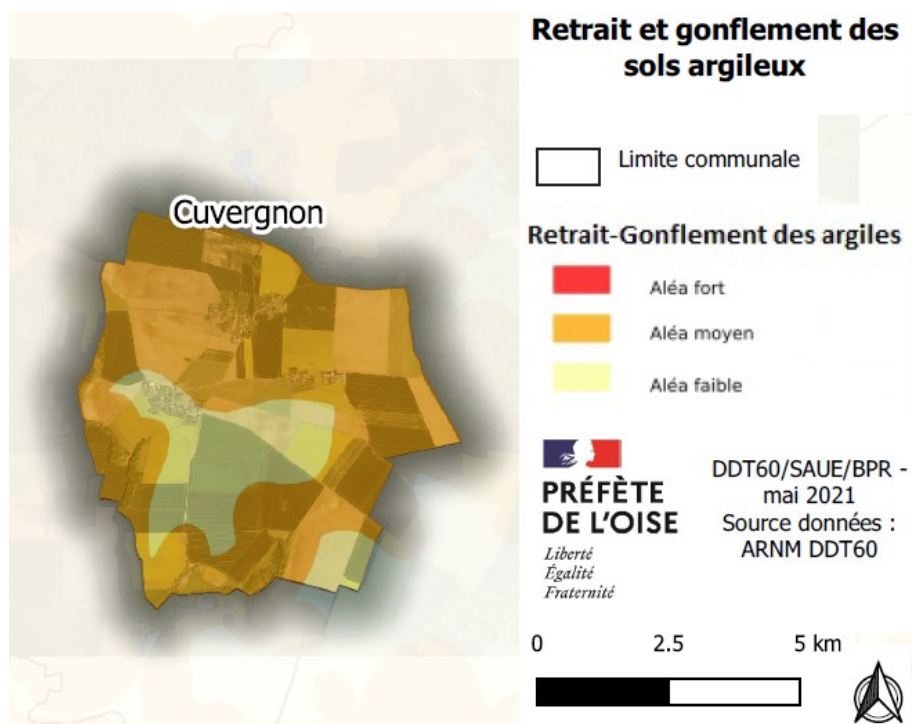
Cuvergnon

Retrait et gonflement des sols argileux

Limite communale

Retrait-Gonflement des argiles

Aléa fort

Aléa moyen

Aléa faible

PRÉFÈTE DE L'OISE

Liberté
Égalité
Fraternité

DDT60/SAUE/BPR - mai 2021
Source données : ARNM DDT60

0 2.5 5 km